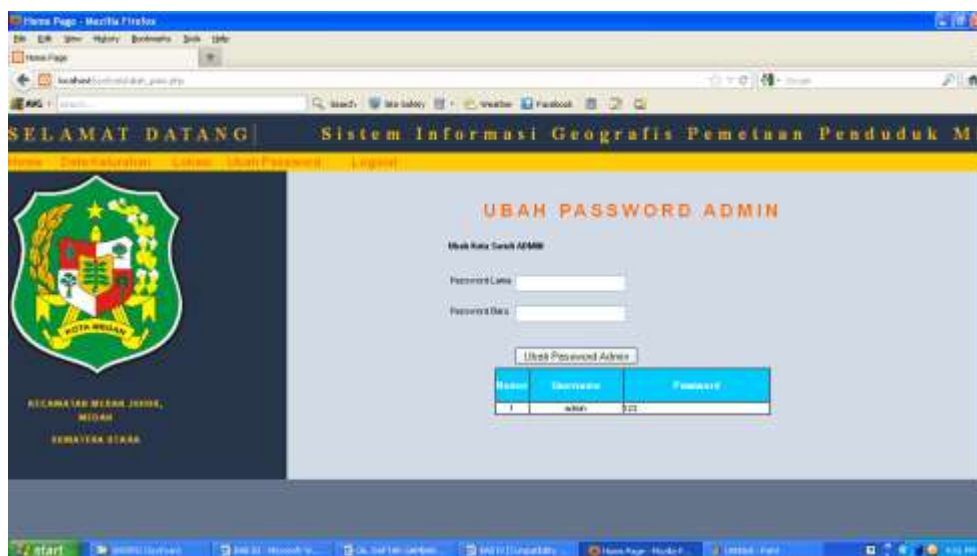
Home Page - Mozilla Firefox
File Edit View History Bookmarks Tools Help
Home Page
localhost/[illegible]
AVG
Search Site Safety Weather Facebook

SELAMAT DATANG
Sistem Informasi Geografis Pemetaan Penduduk M

Home Data Kelurahan Laporan Ubah Password Logout

KOTA MEDAN

KECAMATAN MEDAN JOHOR, MEDAN
SUMATERA UTARA

UBAH PASSWORD ADMIN

Ubah Kata Sandi ADMIN

Password Lama
Password Baru

Ubah Password Admin

| Nomor | Username | Password |
|---|---|---|
| 1 | admin | 123 |

start